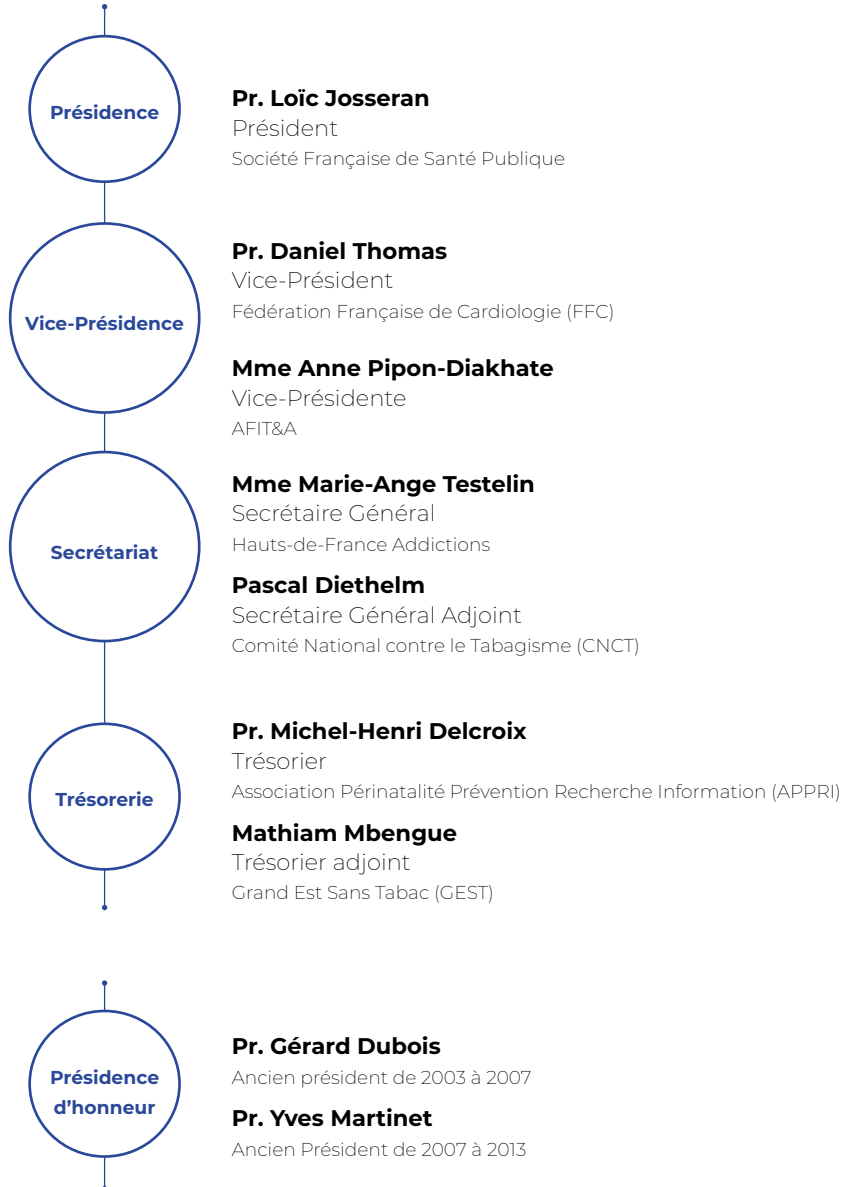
Présidence

Pr. Loïc Josseran
Président
Société Française de Santé Publique

Vice-Présidence

Pr. Daniel Thomas
Vice-Président
Fédération Française de Cardiologie (FFC)

Mme Anne Pipon-Diakhate
Vice-Présidente
AFIT&A

Secrétariat

Mme Marie-Ange Testelin
Secrétaire Général
Hauts-de-France Addictions

Pascal Diethelm
Secrétaire Général Adjoint
Comité National contre le Tabagisme (CNCT)

Trésorerie

Pr. Michel-Henri Delcroix
Trésorier
Association Périnatalité Prévention Recherche Information (APPRI)

Mathiam Mbengue
Trésorier adjoint
Grand Est Sans Tabac (GEST)

Présidence d'honneur

Pr. Gérard Dubois
Ancien président de 2003 à 2007

Pr. Yves Martinet
Ancien Président de 2007 à 2013